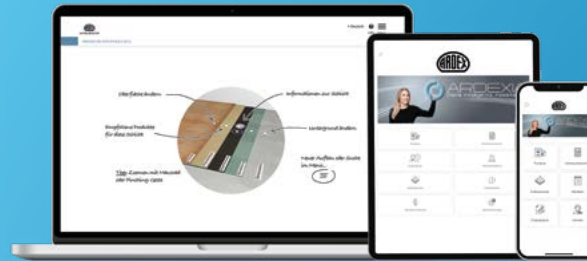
ARDEX

Oberflächendaten

Informationen zur Schicht

Empfohlene Produkte für diese Schicht

Untergrund ändern

Tipp: Zoomen mit Mausrad oder Pinching-Geste

Neuer Aufbau über Seite im Menü

ARDEX

ARDEX